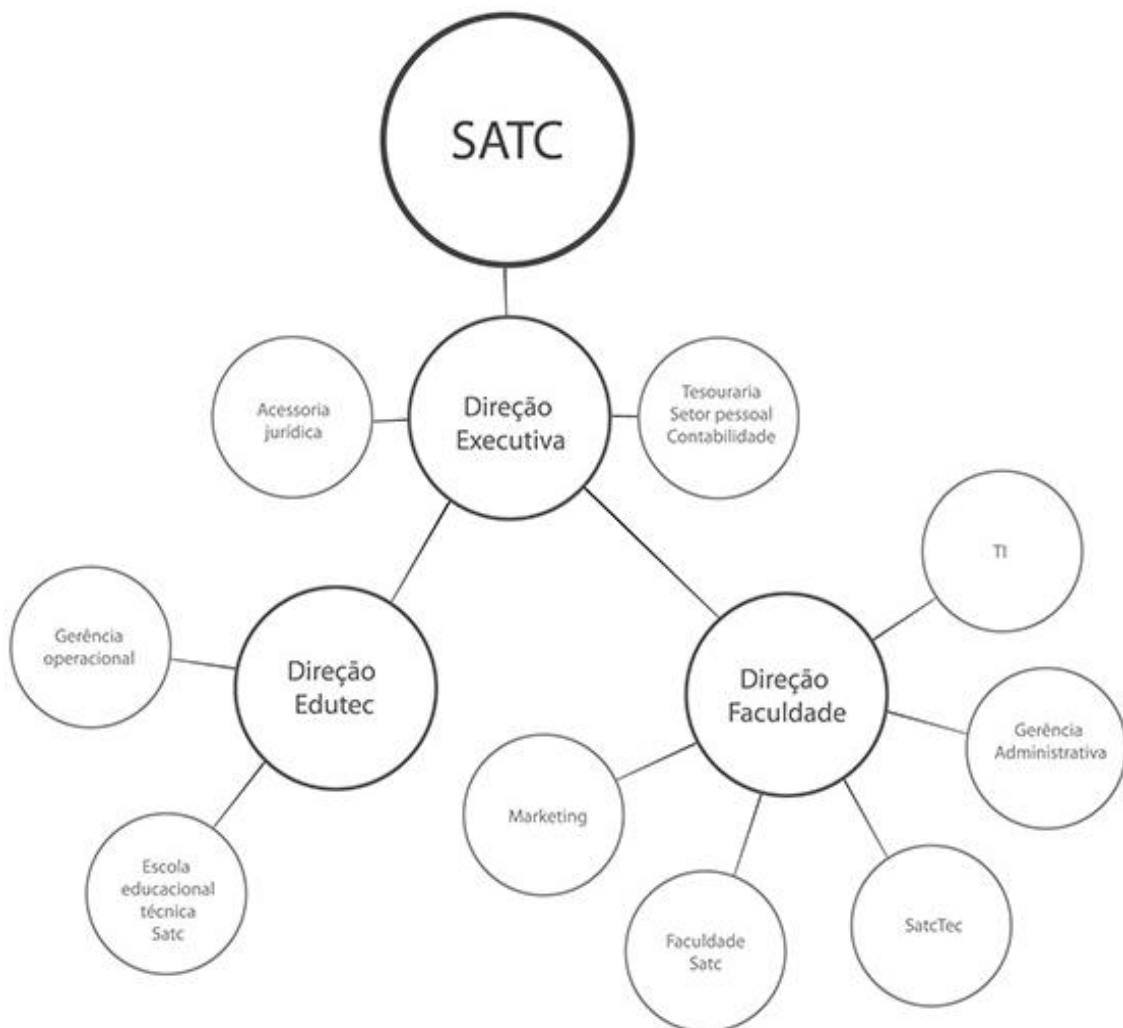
SATC

Acessoria jurídica

Direção Executiva

Tesouraria
Setor pessoal
Contabilidade

TI

Gerência operacional

Direção Edutec

Direção Faculdade

Gerência Administrativa

Marketing

Escola educacional técnica Satc

Faculdade Satc

SatcTec